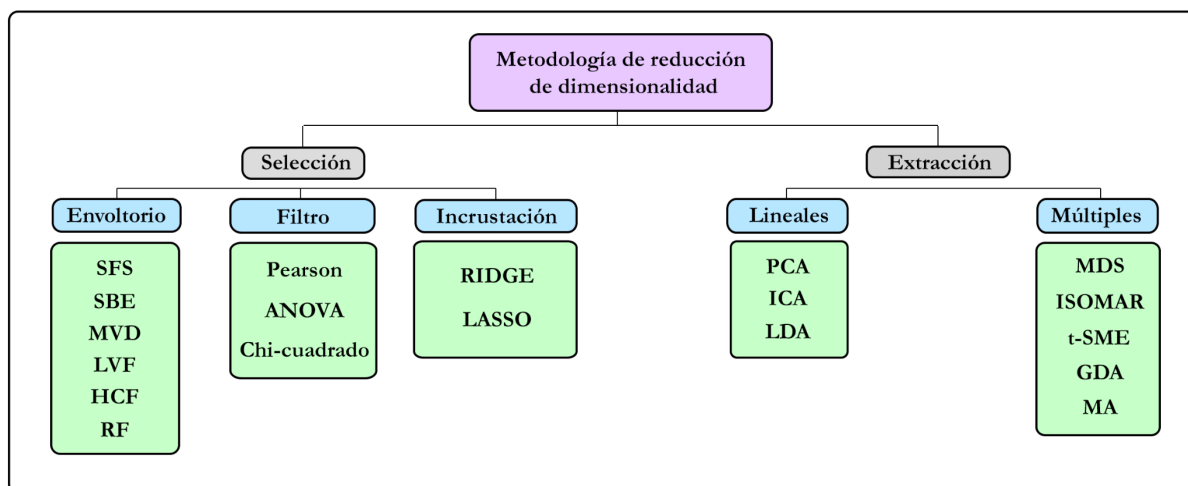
Metodología de reducción de dimensionalidad

Selección

Envoltorio
SFS
SBE
MVD
LVF
HCF
RF

Filtro
Pearson
ANOVA
Chi-cuadrado

Incrustación
RIDGE
LASSO

Extracción

Lineales
PCA
ICA
LDA

Múltiples
MDS
ISOMAR
t-SME
GDA
MA